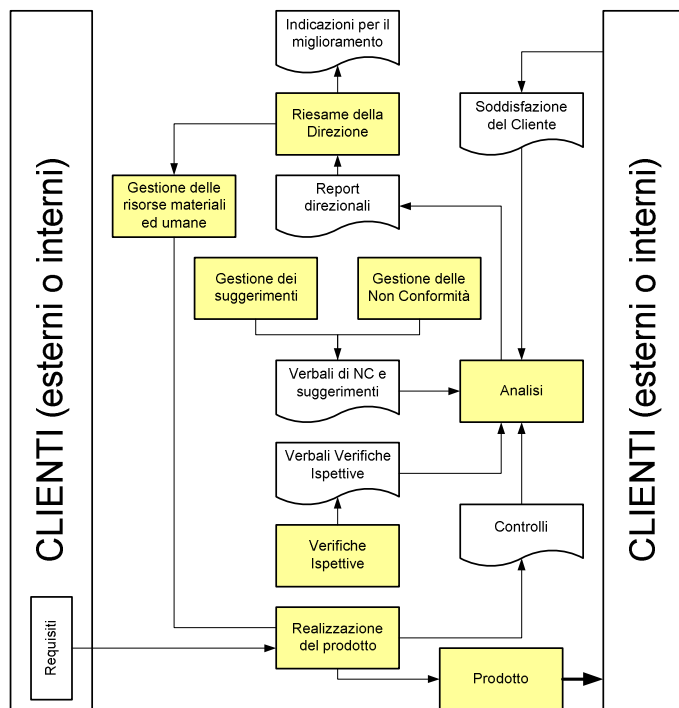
CLIENTI (esterni o interni)

Requisiti

Indicazioni per il miglioramento

Riesame della Direzione

Gestione delle risorse materiali ed umane

Report direzionali

Gestione dei suggerimenti

Gestione delle Non Conformità

Verbali di NC e suggerimenti

Verbali Verifiche Ispettive

Verifiche Ispettive

Realizzazione del prodotto

Prodotto

Soddisfazione del Cliente

Analisi

Controlli

CLIENTI (esterni o interni)